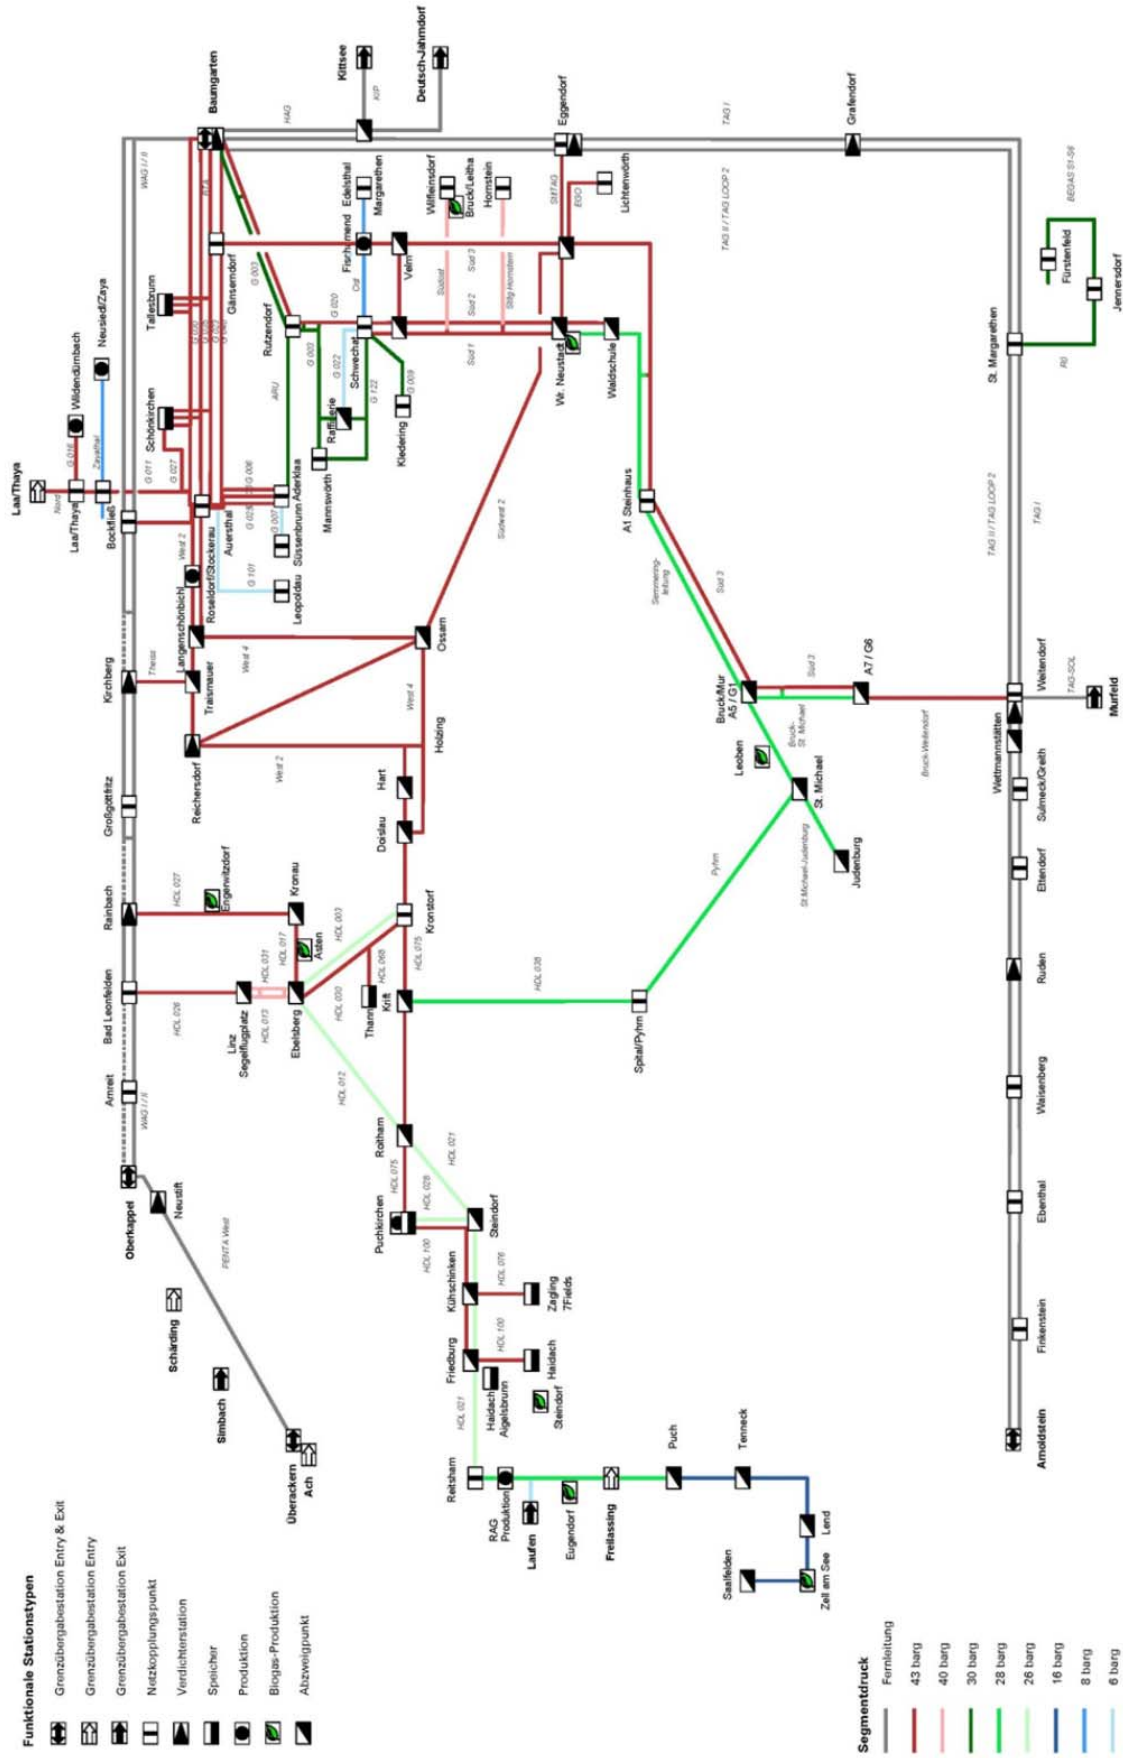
Baumgarten
Kittsee
Deutsch-Jahrndorf
Eggendorf
Grafendorf
HAG
KIP
TAG I
WAG I / II
Edelsthal
Margarethen
Wilfleinsdorf
Bruck/Leitha
Hornstein
Lichtenwörth
SMTAG
EGO
TAG II / TAG LOOP 2
BEGAS S1-S6
Fischamend
Velm
Fürstenfeld
Jennersdorf
Gänserndorf
Ost
Süd 3
Südost
Süd 2
Stikg.Hornstein
Süd 1
Tallesbrunn
Rutzendorf
G 003
G 020
Schwechat
Wr. Neustadt
Waldschule
St. Margarethen
Wildendürnbach
Neusiedl/Zaya
Schönkirchen
G 022
Raffinerie
G 122
G 009
Kledering
Mannswörth
AKU
RI
Laa/Thaya
Laa/Thaya
Bockfließ
Zaya
Nord
G 016
G 011
G 027
G 006
G 029
Auersthal
Süssenbrunn
Aderklaa
G 007
A1 Steinhaus
Südwest 2
West 2
Roseldorf/Stockerau
G 101
Leopoldau
TAG II / TAG LOOP 2
TAG I
Semmering-leitung
Süd 3
Langenschönbichl
Ossam
Kirchberg
Theiss
West 4
Traismauer
Bruck/Mur A5 / G1
A7 / G6
Süd 3
Weitendorf
TAG-SOL
Murfeld
West 4
Bruck-St. Michael
Bruck-Weitendorf
Holzing
Reichersdorf
West 2
Leoben
Wettmannstätten
Sulmeck/Greith
Hart
Großgöttfritz
St. Michael
Dosslau
Judenburg
St. Michael-Judenburg
Pyhrn
Eibendorf
Rainbach
HDL 027
Engelwitzdorf
Kronau
HDL 003
HDL 017
HDL 031
Asten
Kronstorf
HDL 075
HDL 065
Ruden
Bad Leonfelden
HDL 026
HDL 013
Linz Segelflugplatz
Ebelsberg
HDL 030
Thann
Krift
HDL 038
Spital/Pyhrn
Amreit
WAG I / II
HDL 012
Waisenberg
Roitham
HDL 021
Oberkappel
Neustift
PENTA West
HDL 075
HDL 028
Puchkirchen
Steindorf
Ebenthal
HDL 100
HDL 076
Kühschinken
Zagling 7Fields
Schärding
HDL 100
Finkenstein
Friedburg
Haidach
Haidach Aigelsbrunn
Simbach
HDL 021
Steindorf
Arnoldstein
Überackern
Ach
Reitsham
RAG Produktion
Laufen
Eugendorf
Freilassing
Puch
Tenneck
Lend
Saalfelden
Zell am See

Funktionale Stationstypen
Grenzübergabestation Entry & Exit
Grenzübergabestation Entry
Grenzübergabestation Exit
Netzkopplungspunkt
Verdichterstation
Speicher
Produktion
Biogas-Produktion
Abzweigpunkt

Segmentdruck
Fernleitung
43 barg
40 barg
30 barg
28 barg
26 barg
16 barg
8 barg
6 barg